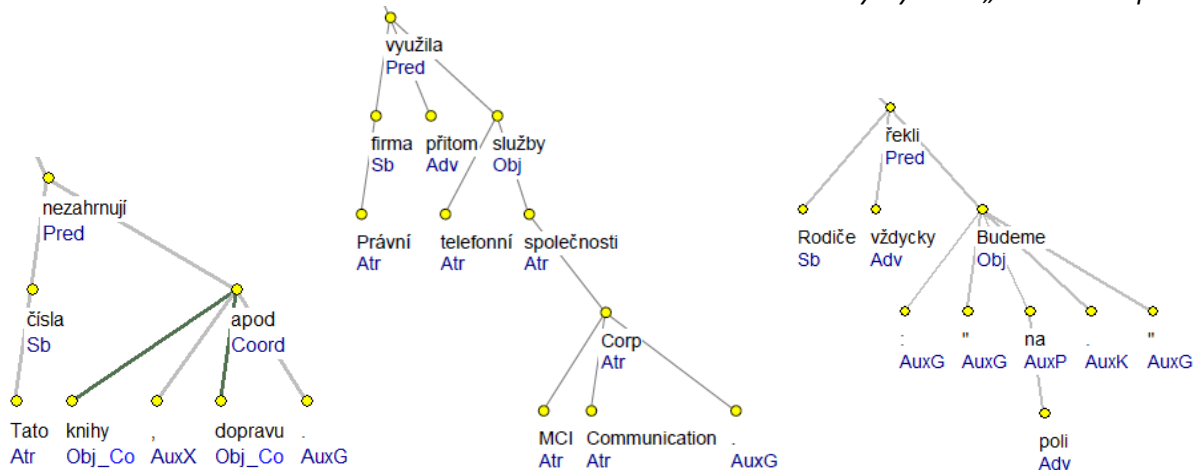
využila
Pred

firma
Sb

přitom
Adv

služby
Obj

Právní
Atr

telefonní
Atr

společnosti
Atr

Corp
Atr

MCI
Atr

Communication
Atr

.
AuxG

nezahrnují
Pred

čísla
Sb

apod
Coord

Tato
Atr

knihy
Obj_Co

,
AuxX

dopravu
Obj_Co

.
AuxG

řekli
Pred

Rodiče
Sb

vždycky
Adv

Budeme
Obj

:
AuxG

"
AuxG

na
AuxP

.
AuxK

"
AuxG

poli
Adv